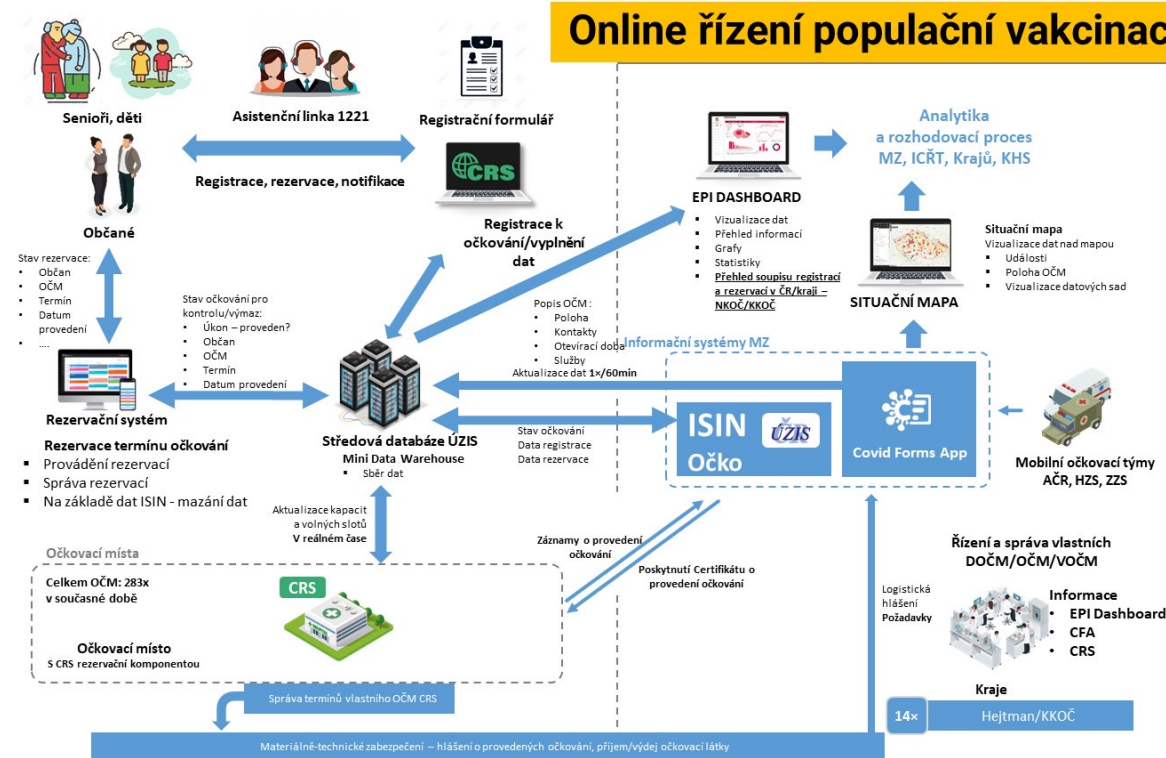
Online řízení populační vakcinac

Senioři, děti

Asistenční linka 1221

Registrační formulář

Registrace, rezervace, notifikace

CRS

Občané

Registrace k očkování/vyplnění dat

EPI DASHBOARD
- Vizualizace dat
- Přehled informací
- Grafy
- Statistiky
- Přehled soupisu registrací a rezervací v ČR/kraji – NKOČ/KKOČ

Analytika a rozhodovací proces MZ, ICŘT, Krajů, KHS

Situační mapa
Vizualizace dat nad mapou
- Události
- Poloha OČM
- Vizualizace datových sad

SITUAČNÍ MAPA

Stav rezervace:
- Občan
- OČM
- Termín
- Datum provedení
- ....

Stav očkování pro kontrolu/výmaz:
- Úkon – proveden?
- Občan
- OČM
- Termín
- Datum provedení

Popis OČM :
- Poloha
- Kontakty
- Otevírací doba
- Služby

Informační systémy MZ

Aktualizace dat 1×/60min

Rezervační systém

Rezervace termínu očkování
- Provádění rezervací
- Správa rezervací
- Na základě dat ISIN - mazání dat

Středová databáze ÚZIS
Mini Data Warehouse
- Sběr dat

Stav očkování
Data registrace
Data rezervace

ISIN
Očko
ÚZIS

Covid Forms App

Mobilní očkovací týmy AČR, HZS, ZZS

Aktualizace kapacit a volných slotů
V reálném čase

Očkovací místa

Celkem OČM: 283x v současné době

CRS

Očkovací místo
S CRS rezervační komponentou

Záznamy o provedení očkování

Poskytnutí Certifikátu o provedení očkování

Logistická hlášení
Požadavky

Řízení a správa vlastních DOČM/OČM/VOČM

Informace
- EPI Dashboard
- CFA
- CRS

Kraje

14×

Hejtman/KKOČ

Správa termínů vlastního OČM CRS

Materiálně-technické zabezpečení – hlášení o provedených očkování, příjem/výdej očkovací látky